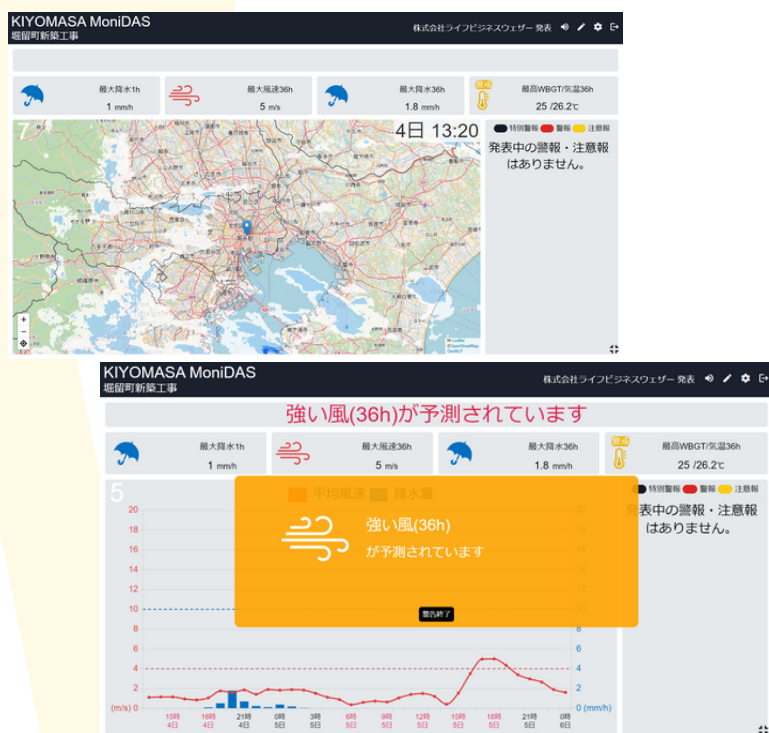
KIYOMASA MoniDAS
堀留町新築工事

株式会社ライフビジネスウェザー 発表

最大降水1h
1 mm/h

最大風速36h
5 m/s

最大降水36h
1.8 mm/h

警戒

最高WBGT/気温36h
25 /26.2℃

7

4日 13:20

特別警報 警報 注意報

発表中の警報・注意報はありません。

+
−

KIYOMASA MoniDAS
堀留町新築工事

株式会社ライフビジネスウェザー 発表

強い風(36h)が予測されています

最大降水1h
1 mm/h

最大風速36h
5 m/s

最大降水36h
1.8 mm/h

警戒

最高WBGT/気温36h
25 /26.2℃

5

平均風速 降水量

特別警報 警報 注意報

発表中の警報・注意報はありません。

強い風(36h)
が予測されています

警告終了

20 18 16 14 12 10 8 6 4 2 (m/s) 0

20 18 16 14 12 10 8 6 4 2 0 (mm/h)

15時 4日
18時 4日
21時 4日
0時 5日
3時 5日
6時 5日
9時 5日
12時 5日
15時 5日
18時 5日
21時 5日
0時 6日